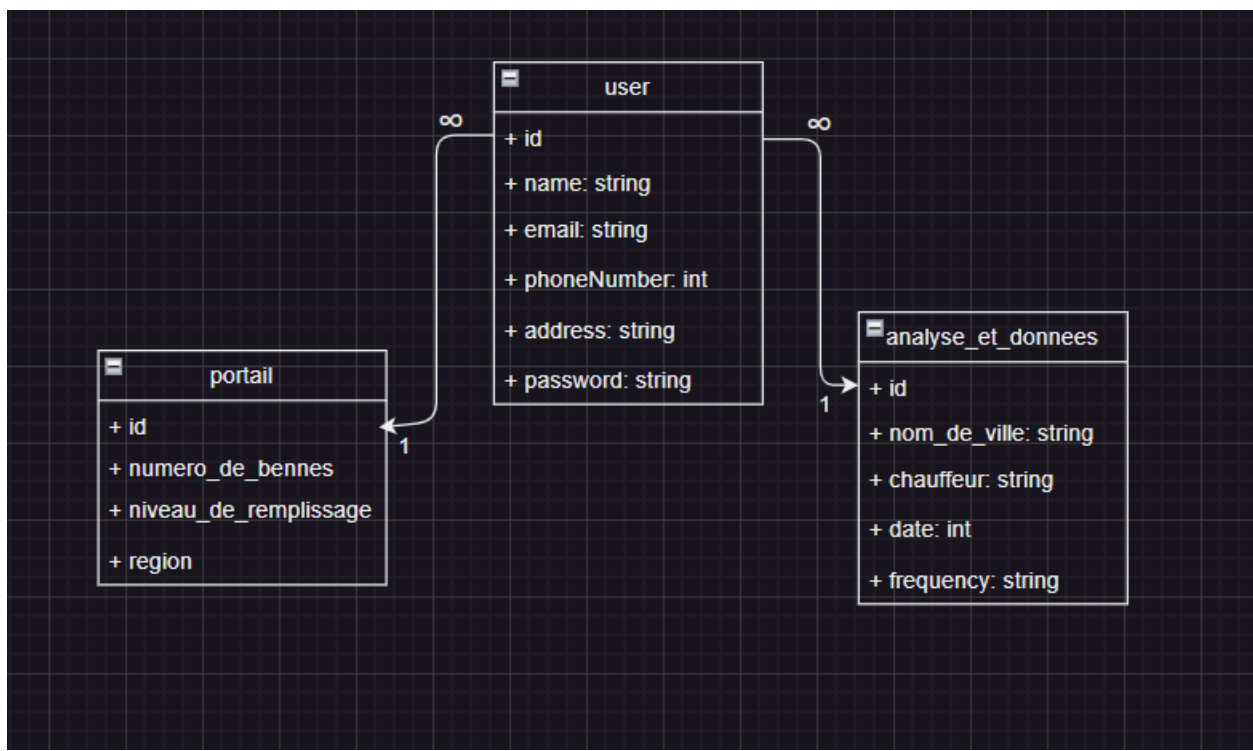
user

+ id

+ name: string

+ email: string

+ phoneNumber: int

+ address: string

+ password: string

∞

∞

portail

+ id

+ numero_de_bennes

+ niveau_de_remplissage

+ region

1

analyse_et_donnees

+ id

+ nom_de_ville: string

+ chauffeur: string

+ date: int

+ frequency: string

1